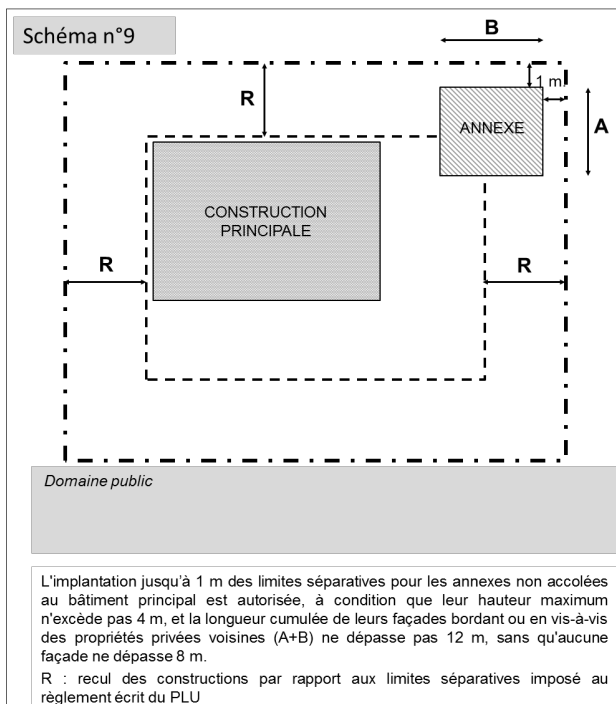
Schéma n°9

B

1 m

R

ANNEXE

A

CONSTRUCTION PRINCIPALE

R

R

Domaine public

L'implantation jusqu'à 1 m des limites séparatives pour les annexes non accolées au bâtiment principal est autorisée, à condition que leur hauteur maximum n'excède pas 4 m, et la longueur cumulée de leurs façades bordant ou en vis-à-vis des propriétés privées voisines (A+B) ne dépasse pas 12 m, sans qu'aucune façade ne dépasse 8 m.

R : recul des constructions par rapport aux limites séparatives imposé au règlement écrit du PLU